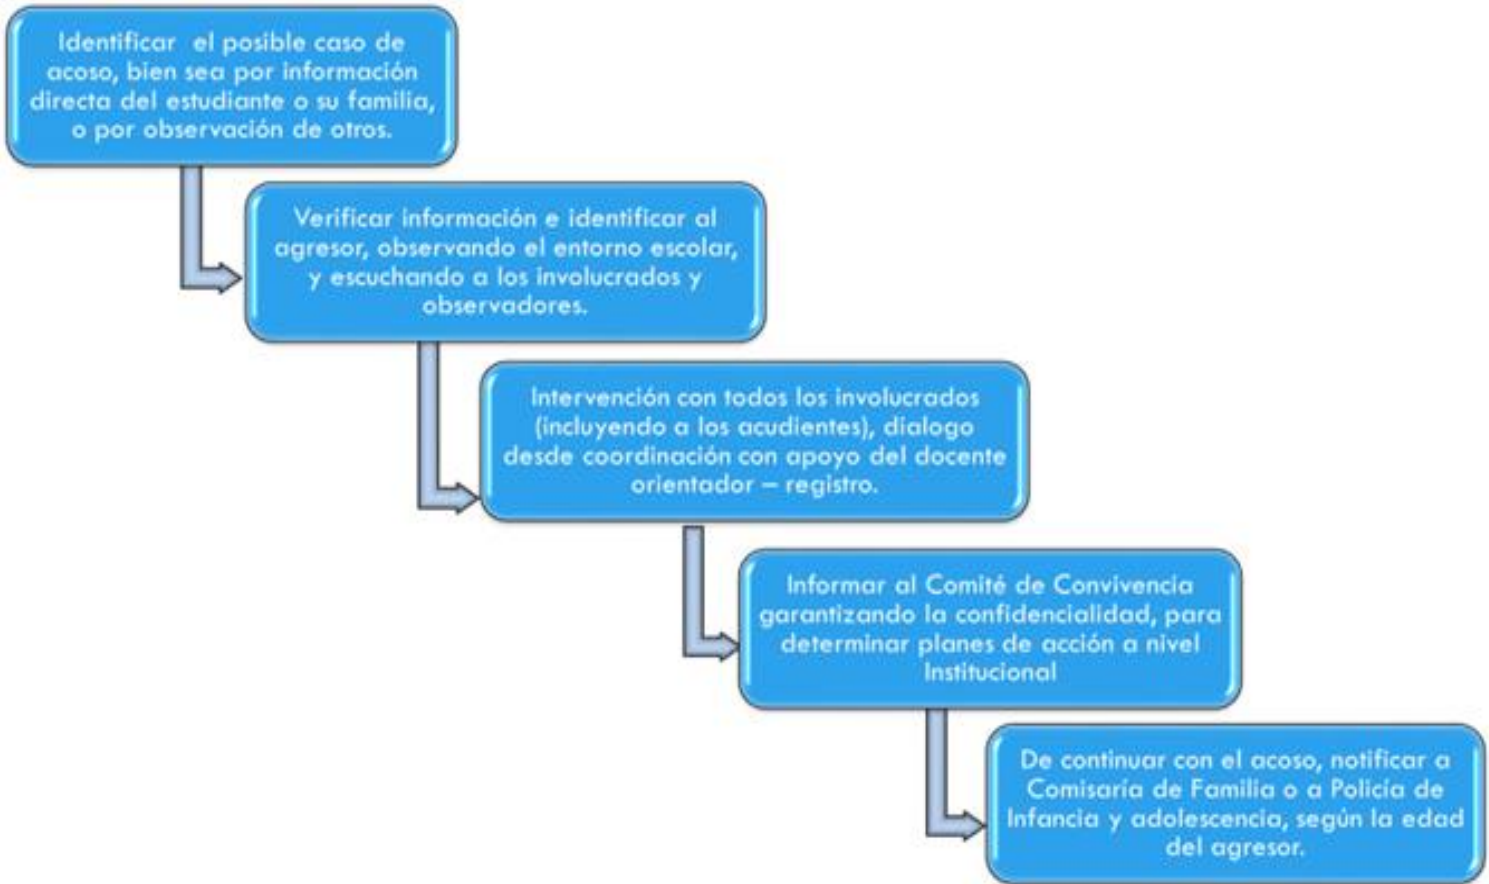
Identificar el posible caso de acoso, bien sea por información directa del estudiante o su familia, o por observación de otros.

Verificar información e identificar al agresor, observando el entorno escolar, y escuchando a los involucrados y observadores.

Intervención con todos los involucrados (incluyendo a los acudientes), dialogo desde coordinación con apoyo del docente orientador – registro.

Informar al Comité de Convivencia garantizando la confidencialidad, para determinar planes de acción a nivel Institucional

De continuar con el acoso, notificar a Comisaría de Familia o a Policía de Infancia y adolescencia, según la edad del agresor.